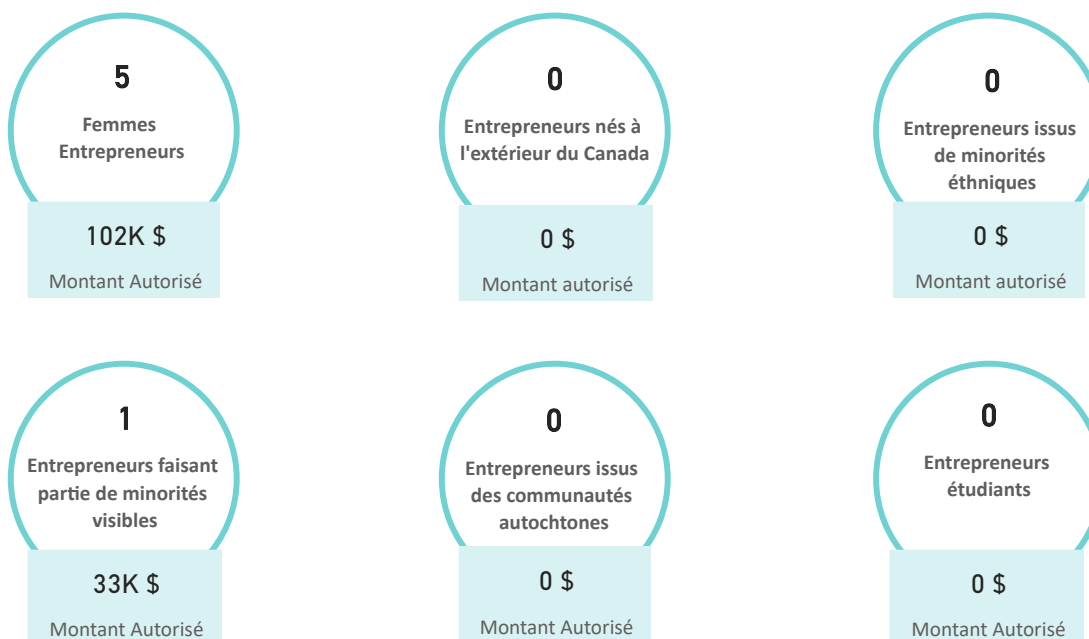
5

Femmes Entrepreneurs

102K $

Montant Autorisé

0

Entrepreneurs nés à l'extérieur du Canada

0 $

Montant autorisé

0

Entrepreneurs issus de minorités éthniques

0 $

Montant autorisé

1

Entrepreneurs faisant partie de minorités visibles

33K $

Montant Autorisé

0

Entrepreneurs issus des communautés autochtones

0 $

Montant Autorisé

0

Entrepreneurs étudiants

0 $

Montant Autorisé